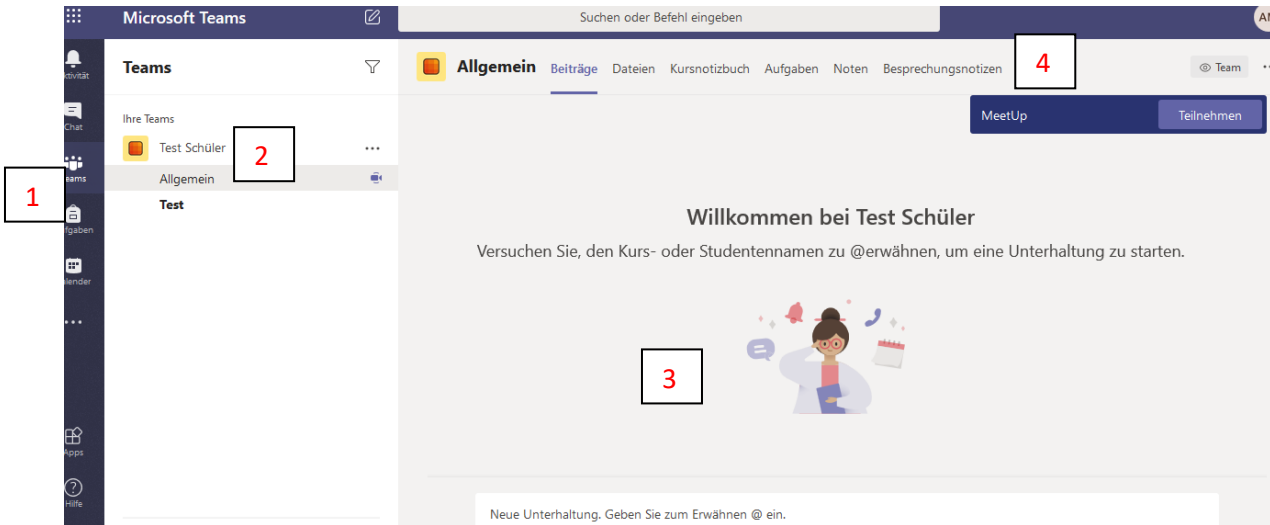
Microsoft Teams

Suchen oder Befehl eingeben

AI

ktivität

Chat

eams

fgaben

lender

...

Apps

Hilfe

1

Teams

Ihre Teams

Test Schüler

2

...

Allgemein

Test

Allgemein Beiträge Dateien Kursnotizbuch Aufgaben Noten Besprechungsnotizen

4

Team

MeetUp

Teilnehmen

Willkommen bei Test Schüler

Versuchen Sie, den Kurs- oder Studentennamen zu @erwähnen, um eine Unterhaltung zu starten.

3

Neue Unterhaltung. Geben Sie zum Erwähnen @ ein.